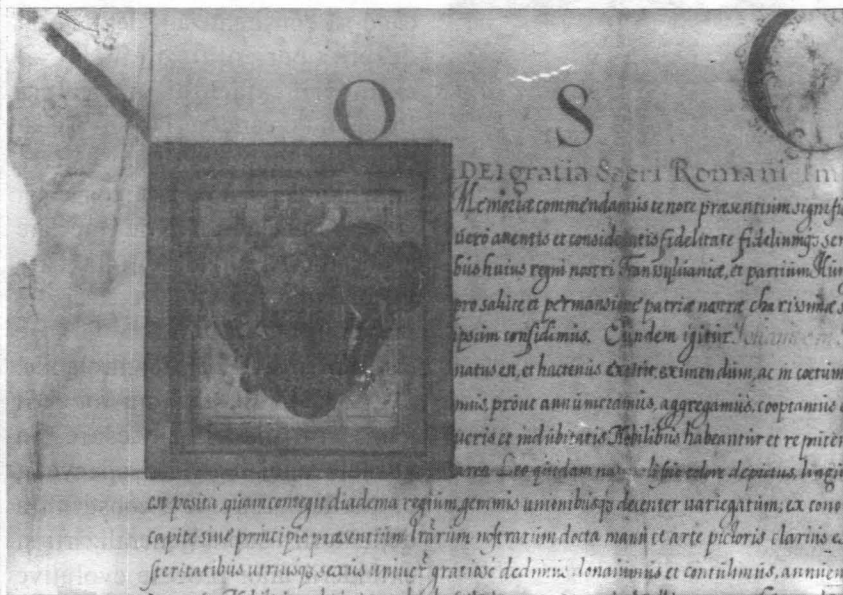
O S C

DEI gratia Sacri Romani Im

Memoriae commendamus te nore praesentium signifi

tiero amentis et consideratis fidelitate fidelinmque ser

bus huius regni nostri Transylvaniae, et partium Hun

pro salute et permansione patriae nostrae charissimae s

ipsum confidimus. Eundem igitur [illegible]

natus est, et hactenus extitit, eximendum, ac in coetum

mus, prout annumeramus, aggregamus, cooptamusque

ueris et indubitatis Nobilibus habeantur et reputen

area Leo quidam naturali suo colore depictus, lingu

est posita quam contegit diadema regium, gemmis unionibusque decenter variegatum; ex cono

capite sive principio praesentium literarum nostrarum docta manu et arte pictoris clarius e

steritatibus utriusque sexus universis gratiose dedimus donavimus et contulimus, annuen

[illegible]